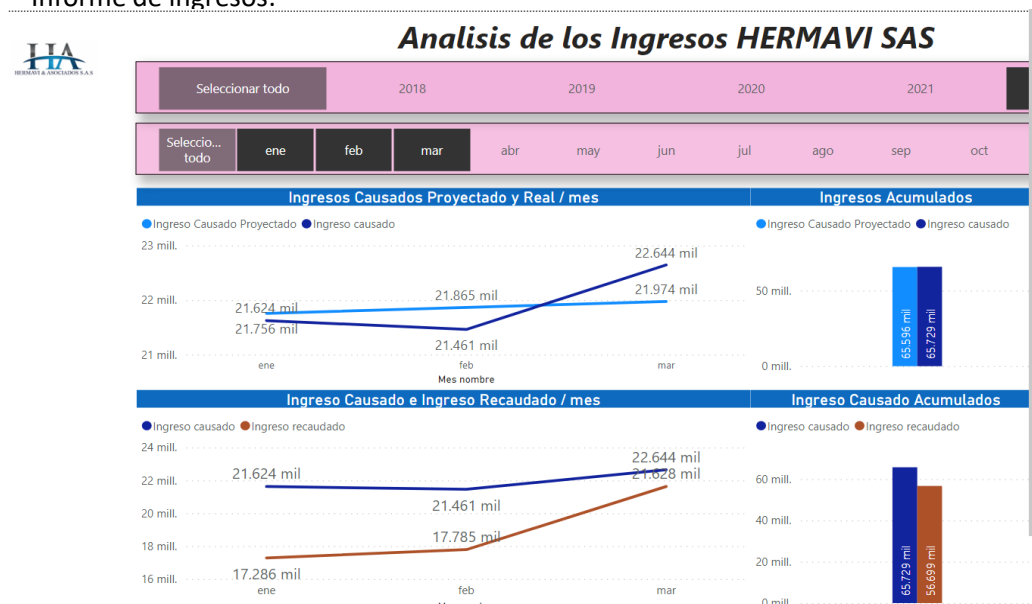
Informe de ingresos:

HA
HERMAVI & ASOCIADOS S.A.S

Analisis de los Ingresos HERMAVI SAS

Seleccionar todo | 2018 | 2019 | 2020 | 2021

Seleccio... todo | ene | feb | mar | abr | may | jun | jul | ago | sep | oct

Ingresos Causados Proyectado y Real / mes

Ingreso Causado Proyectado  Ingreso causado

23 mill.
22 mill.
21 mill.
21.624 mil
21.756 mil
21.865 mil
21.461 mil
22.644 mil
21.974 mil
ene
feb
mar
Mes nombre

Ingresos Acumulados

Ingreso Causado Proyectado  Ingreso causado

50 mill.
0 mill.
65.596 mil
65.729 mil

Ingreso Causado e Ingreso Recaudado / mes

Ingreso causado  Ingreso recaudado

24 mill.
22 mill.
20 mill.
18 mill.
16 mill.
21.624 mil
21.461 mil
22.644 mil
21.628 mil
17.785 mil
17.286 mil
ene
feb
mar

Ingreso Causado Acumulados

Ingreso causado  Ingreso recaudado

60 mill.
40 mill.
20 mill.
0 mill.
65.729 mil
56.699 mil